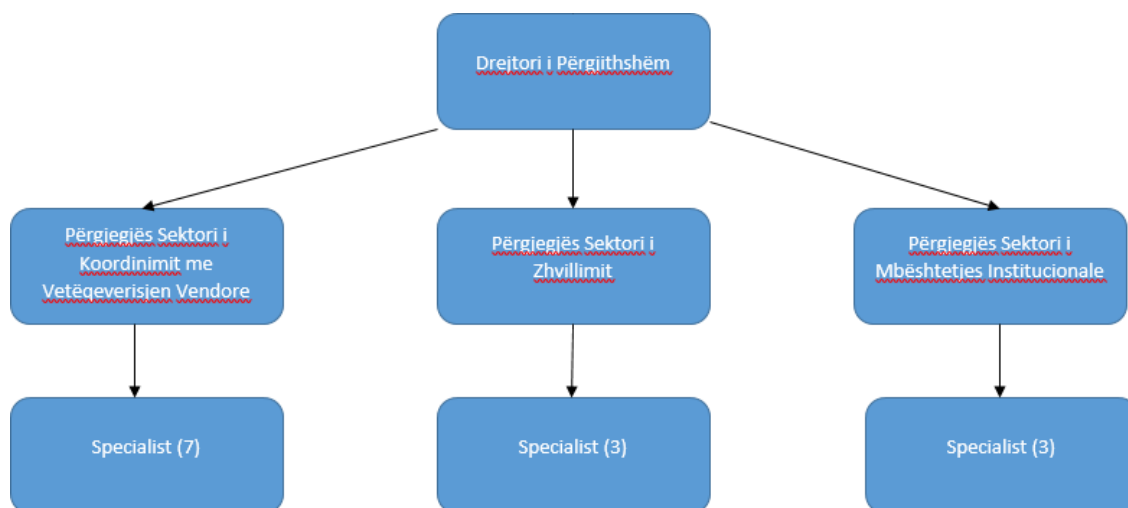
Drejtori i Përgjithshëm

Përgjegjës Sektori i Koordinimit me Vetëqeverisjen Vendore

Përgjegjës Sektori i Zhvillimit

Përgjegjës Sektori i Mbështetjes Institucionale

Specialist (7)

Specialist (3)

Specialist (3)